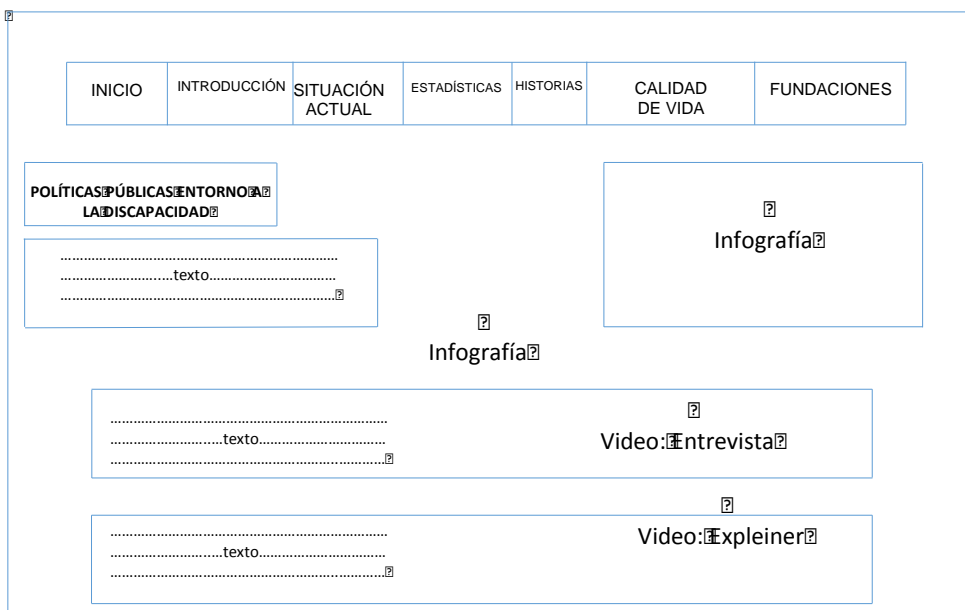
INICIO | INTRODUCCIÓN | SITUACIÓN ACTUAL | ESTADÍSTICAS | HISTORIAS | CALIDAD DE VIDA | FUNDACIONES

POLÍTICAS PÚBLICAS ENTORNO A LA DISCAPACIDAD

……………………………………………………………
…………………………texto……………………………
……………………………………………………………

Infografía

Infografía

……………………………………………………………
…………………………texto……………………………
……………………………………………………………

Video: Entrevista

……………………………………………………………
…………………………texto……………………………
……………………………………………………………

Video: Expleiner